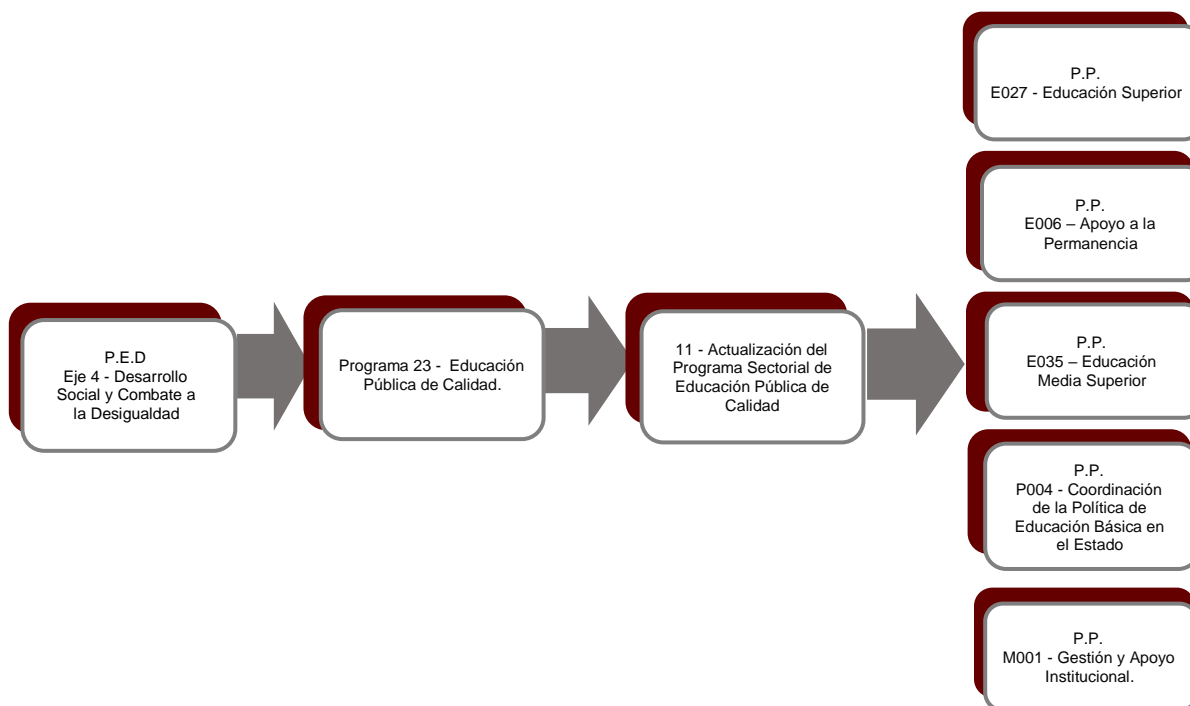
P.E.D
Eje 4 - Desarrollo Social y Combate a la Desigualdad

Programa 23 - Educación Pública de Calidad.

11 - Actualización del Programa Sectorial de Educación Pública de Calidad

P.P.
E027 - Educación Superior

P.P.
E006 – Apoyo a la Permanencia

P.P.
E035 – Educación Media Superior

P.P.
P004 - Coordinación de la Política de Educación Básica en el Estado

P.P.
M001 - Gestión y Apoyo Institucional.